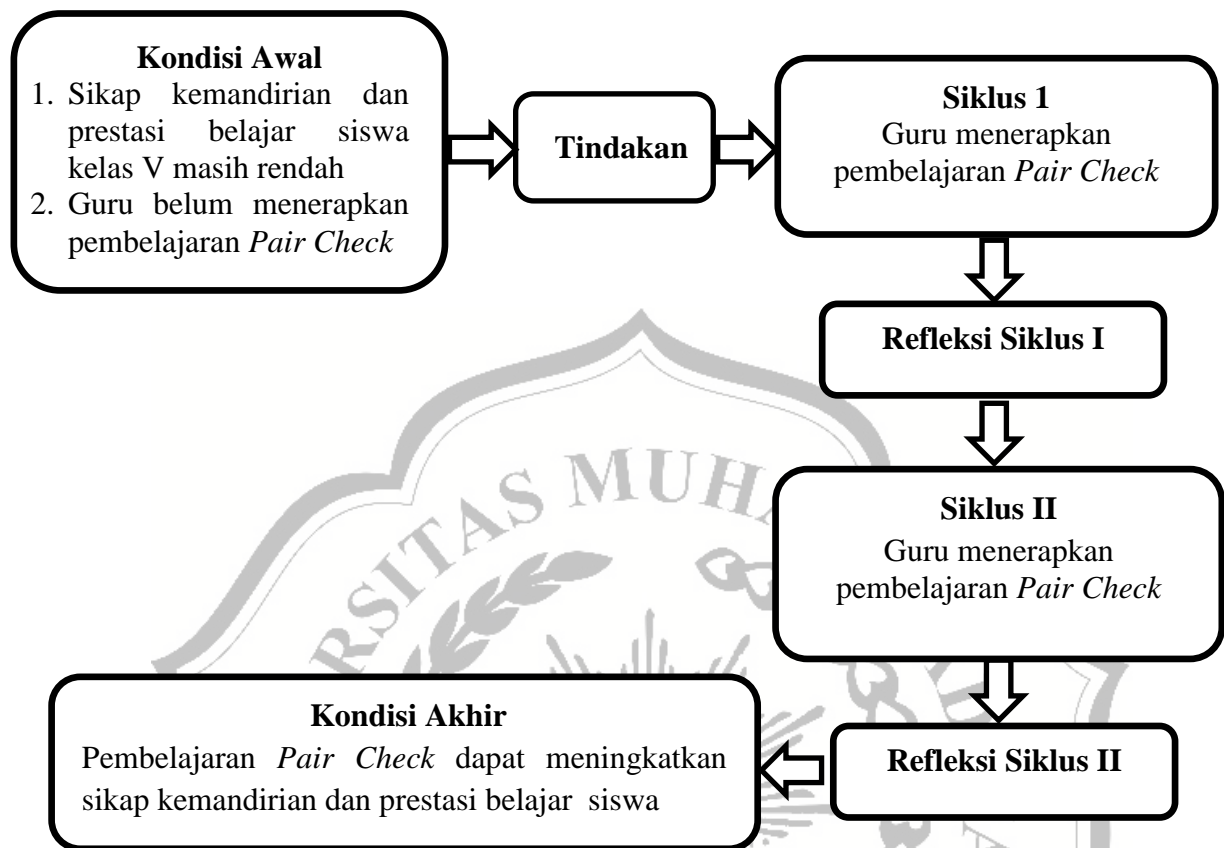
**Kondisi Awal**
1. Sikap kemandirian dan prestasi belajar siswa kelas V masih rendah
2. Guru belum menerapkan pembelajaran *Pair Check*

**Tindakan**

**Siklus 1**
Guru menerapkan pembelajaran *Pair Check*

**Refleksi Siklus I**

**Siklus II**
Guru menerapkan pembelajaran *Pair Check*

**Refleksi Siklus II**

**Kondisi Akhir**
Pembelajaran *Pair Check* dapat meningkatkan sikap kemandirian dan prestasi belajar siswa

SITAS MUH